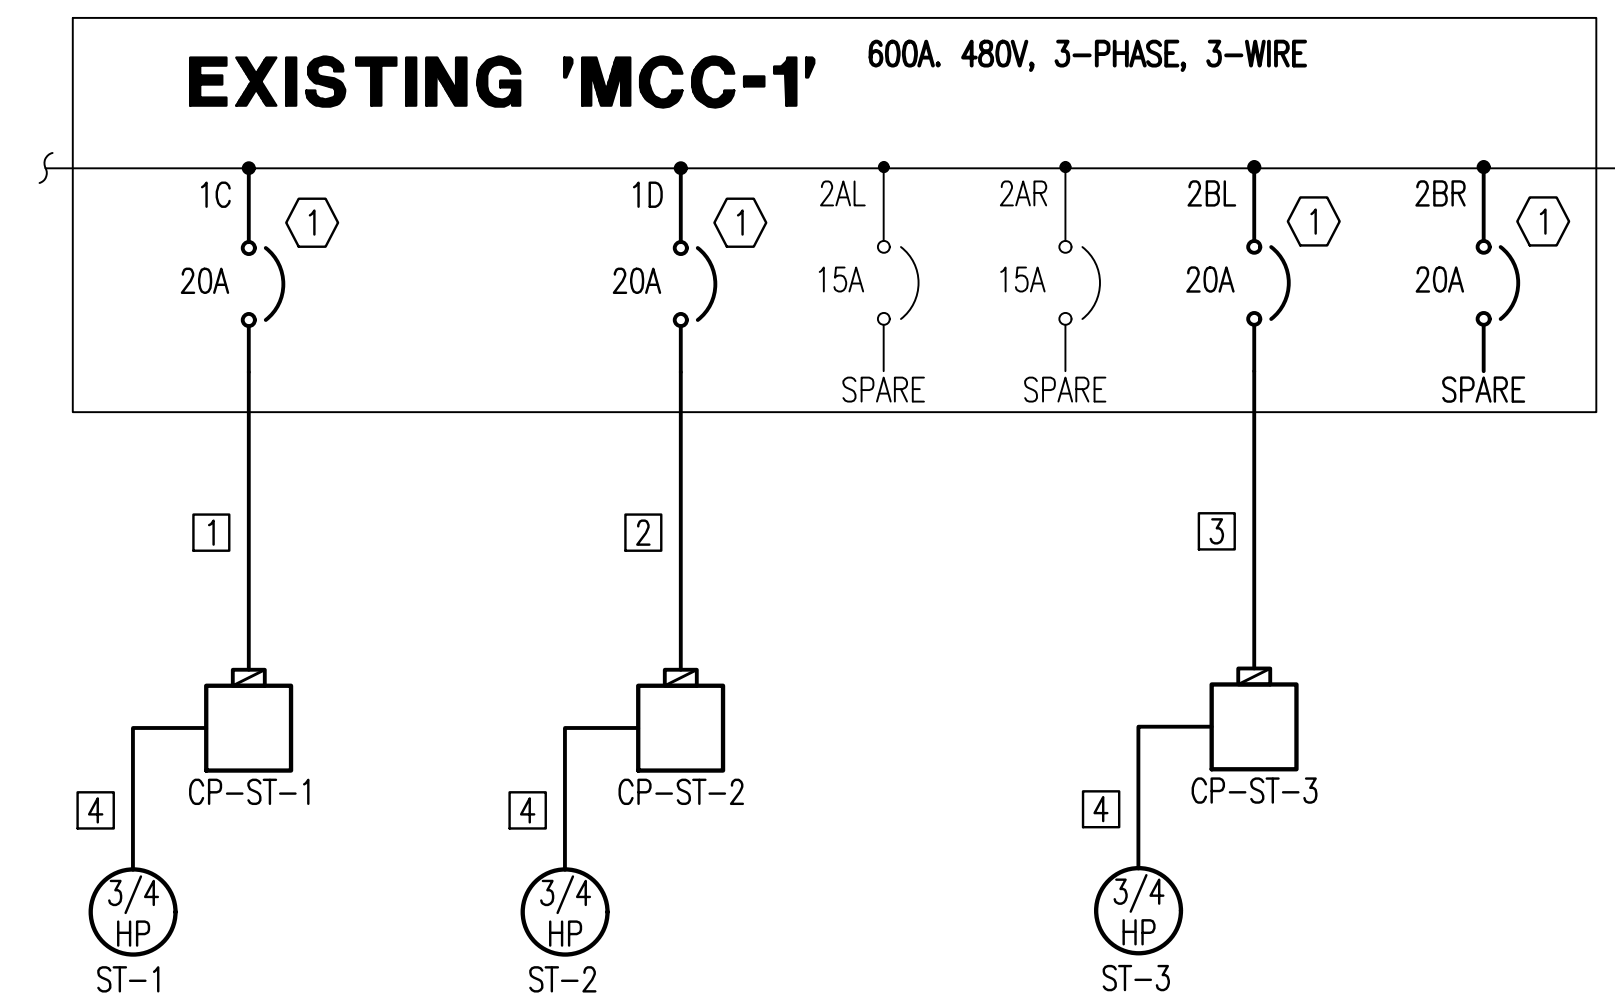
EXISTING 'MCC-1'

600A. 480V, 3-PHASE, 3-WIRE

1C
1
20A

1D
1
20A

2AL
15A
SPARE

2AR
15A
SPARE

2BL
1
20A

2BR
1
20A
SPARE

1

2

3

CP-ST-1

CP-ST-2

CP-ST-3

4

4

4

3/4 HP
ST-1

3/4 HP
ST-2

3/4 HP
ST-3